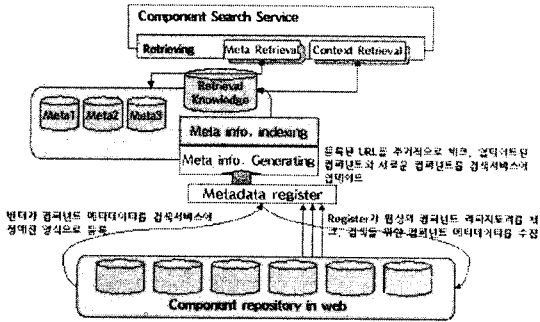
Component Search Service

Retrieving

Meta Retrieval

Context Retrieval

Retrieval Knowledge

Meta1

Meta2

Meta3

Meta info. indexing

Meta info. Generating

등록된 URL을 주기적으로 체크, 업데이트된 컴포넌트와 새로운 컴포넌트를 검색서비스에 업데이트

Metadata register

벤더가 컴포넌트 메타데이터를 검색서비스에 정해진 양식으로 등록

Register가 웹상의 컴포넌트 레파지토리를 체크, 검색을 위한 컴포넌트 메타데이터를 수집

Component repository in web